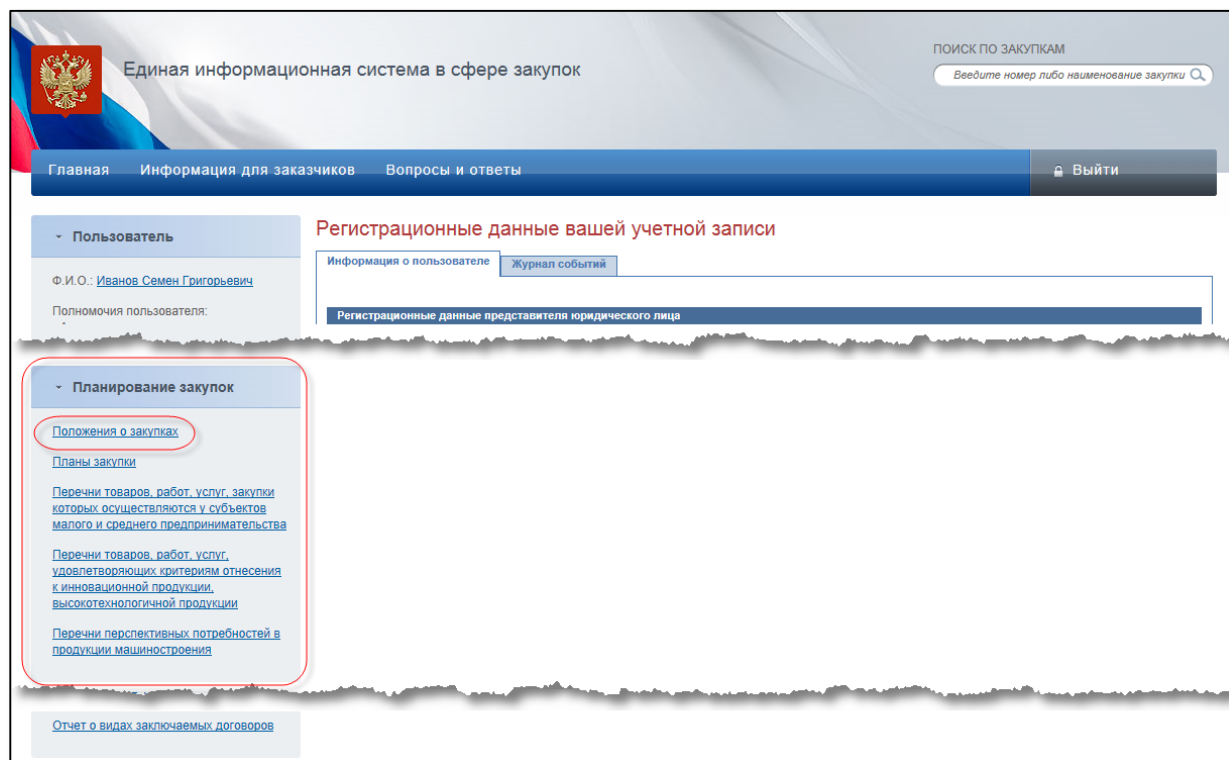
Единая информационная система в сфере закупок

ПОИСК ПО ЗАКУПКАМ

Введите номер либо наименование закупки

Главная Информация для заказчиков Вопросы и ответы

Выйти

Пользователь

Ф.И.О.: Иванов Семен Григорьевич

Полномочия пользователя:

Регистрационные данные вашей учетной записи

Информация о пользователе | Журнал событий

Регистрационные данные представителя юридического лица

Планирование закупок

Положения о закупках

Планы закупки

Перечни товаров, работ, услуг, закупки которых осуществляются у субъектов малого и среднего предпринимательства

Перечни товаров, работ, услуг, удовлетворяющих критериям отнесения к инновационной продукции, высокотехнологичной продукции

Перечни перспективных потребностей в продукции машиностроения

Отчет о видах заключаемых договоров